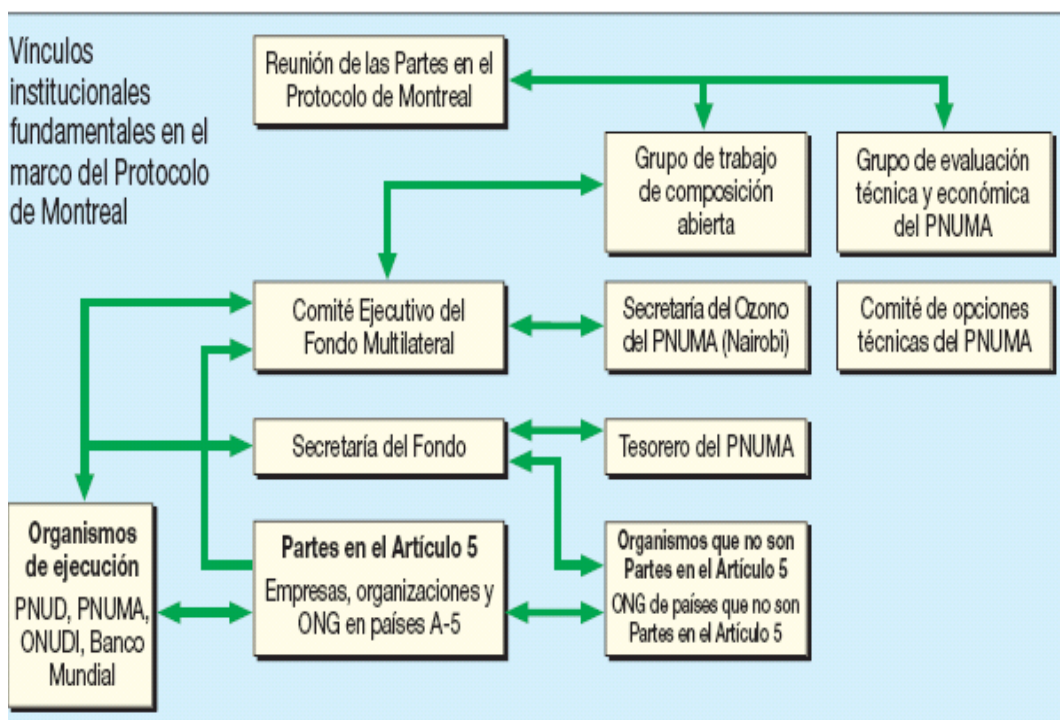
Vínculos institucionales fundamentales en el marco del Protocolo de Montreal

Reunión de las Partes en el Protocolo de Montreal

Grupo de trabajo de composición abierta

Grupo de evaluación técnica y económica del PNUMA

Comité Ejecutivo del Fondo Multilateral

Secretaría del Ozono del PNUMA (Nairobi)

Comité de opciones técnicas del PNUMA

Secretaría del Fondo

Tesorero del PNUMA

Organismos de ejecución
PNUD, PNUMA, ONUDI, Banco Mundial

Partes en el Artículo 5
Empresas, organizaciones y ONG en países A-5

Organismos que no son Partes en el Artículo 5
ONG de países que no son Partes en el Artículo 5